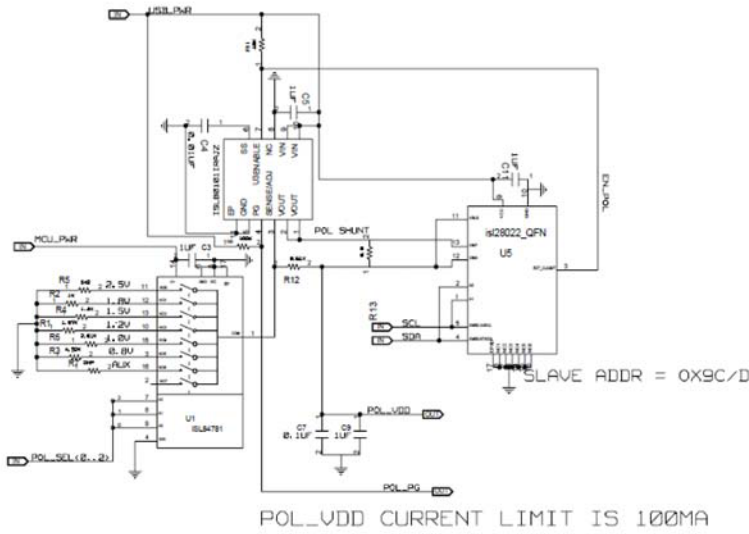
USB_PWR
R9
C5
1UF
C4
0.01UF
ISL80101IRAJZ
SS
USENABLE
NC
VIN
VIN
BP
GND
PG
SENSE/ADJ
VOUT
VOUT
C1
1UF
EN_POL
MCU_PWR
1UF C3
POL SHUNT
isl28022_QFN
U5
R5
2.5V
R2
1.8V
R4
1.5V
R1
1.2V
R6
1.0V
R3
0.8V
R7
ALX
R12
R13
SCL
SDA
SLAVE ADDR = 0X9C/D
U1
ISL84781
C7
0.1UF
C9
1UF
POL_VDD
POL_SEL(0..2)
POL_PG
POL_VDD CURRENT LIMIT IS 100MA